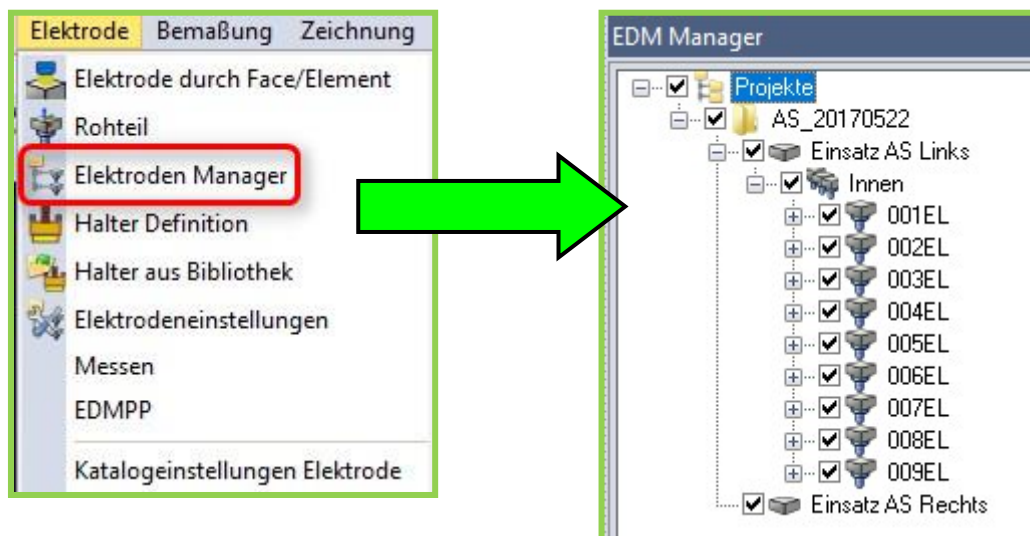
Elektrode Bemaßung Zeichnung
Elektrode durch Face/Element
Rohteil
Elektroden Manager
Halter Definition
Halter aus Bibliothek
Elektrodeneinstellungen
Messen
EDMPP
Katalogeinstellungen Elektrode

EDM Manager
Projekte
AS_20170522
Einsatz AS Links
Innen
001EL
002EL
003EL
004EL
005EL
006EL
007EL
008EL
009EL
Einsatz AS Rechts